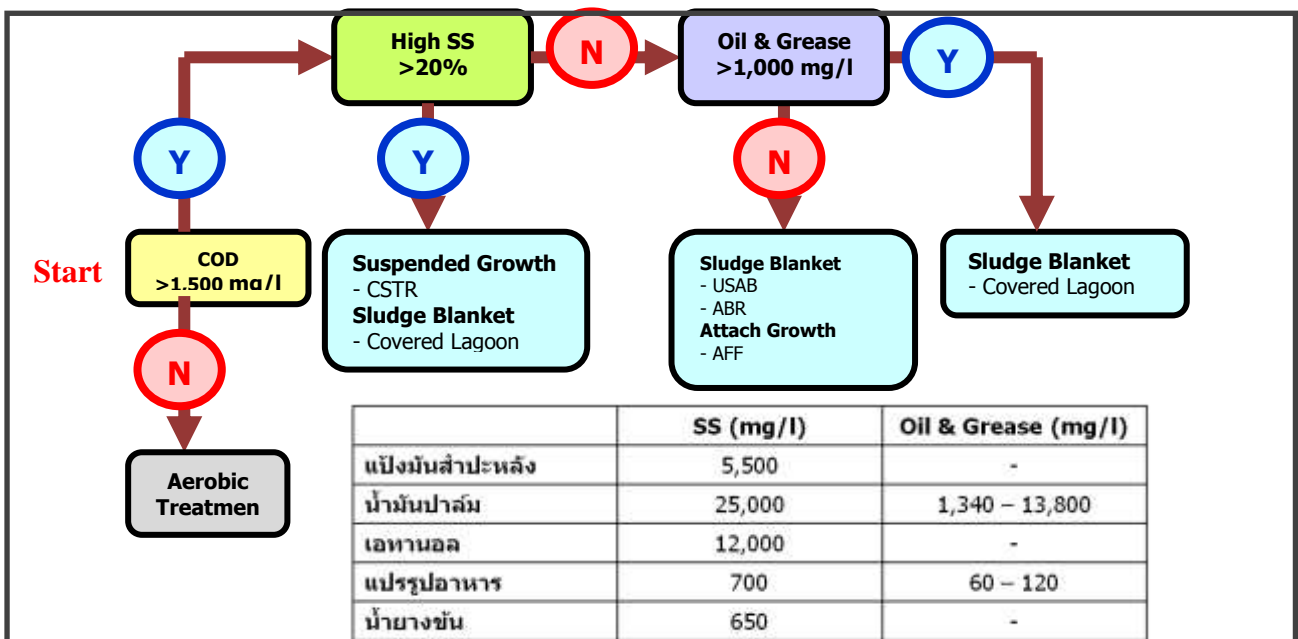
High SS
>20%

N

Oil & Grease
>1,000 mg/l

Y

Y

Y

N

Start

COD
>1.500 mg/l

Suspended Growth
- CSTR
Sludge Blanket
- Covered Lagoon

Sludge Blanket
- USAB
- ABR
Attach Growth
- AFF

Sludge Blanket
- Covered Lagoon

N

Aerobic
Treatmen

| | SS (mg/l) | Oil & Grease (mg/l) |
|---|---|---|
| แป้งมันสำปะหลัง | 5,500 | - |
| น้ำมันปาล์ม | 25,000 | 1,340 – 13,800 |
| เอทานอล | 12,000 | - |
| แปรรูปอาหาร | 700 | 60 – 120 |
| น้ำยางข้น | 650 | - |